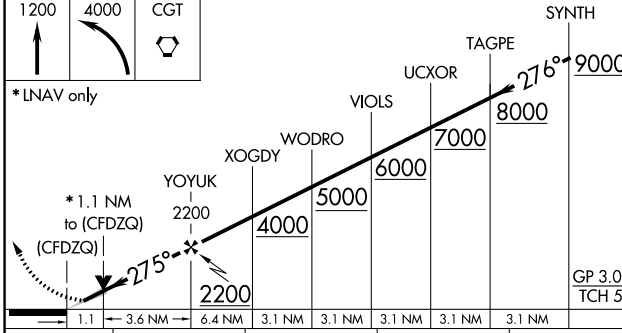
1200

4000

CGT

SYNTH

TAGPE

UCXOR

$276°$

9000

8000

7000

6000

5000

4000

2200

*LNAV only

VIOLS

WODRO

XOGDY

YOYUK

2200

*1.1 NM to (CFDZQ)

(CFDZQ)

$275°$

GP 3.0

TCH 5

1.1

3.6 NM

6.4 NM

3.1 NM

3.1 NM

3.1 NM

3.1 NM

3.1 NM

3.1 NM